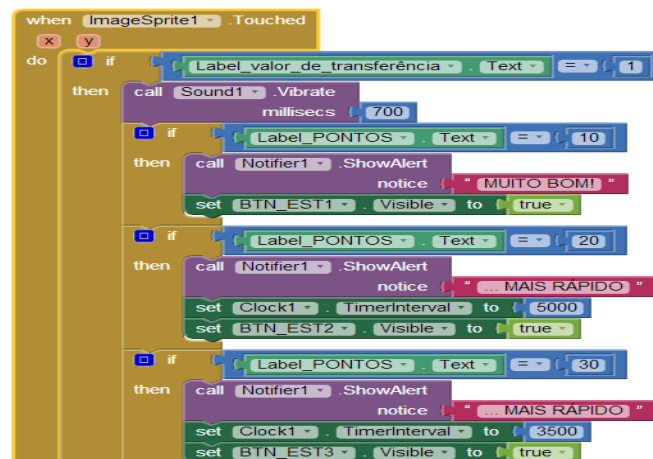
when ImageSprite1 .Touched
x y
do if Label_valor_de_transferência . Text = 1
then call Sound1 .Vibrate
millisecs 700
if Label_PONTOS . Text = 10
then call Notifier1 .ShowAlert
notice " MUITO BOM! "
set BTN_EST1 . Visible to true
if Label_PONTOS . Text = 20
then call Notifier1 .ShowAlert
notice " ... MAIS RAPIDO "
set Clock1 . TimerInterval to 5000
set BTN_EST2 . Visible to true
if Label_PONTOS . Text = 30
then call Notifier1 .ShowAlert
notice " ... MAIS RAPIDO "
set Clock1 . TimerInterval to 3500
set BTN_EST3 . Visible to true